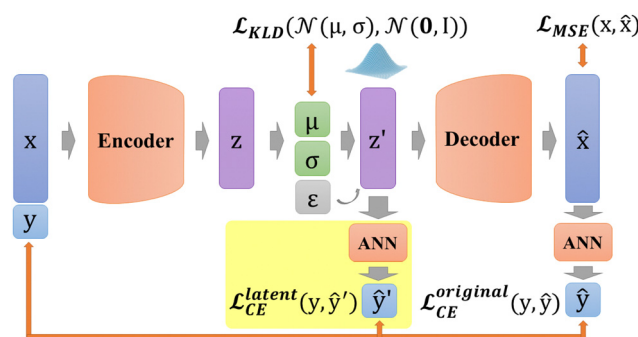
$\mathcal{L}_{KLD}(\mathcal{N}(\mu, \sigma), \mathcal{N}(\mathbf{0}, \mathrm{I}))$

$\mathcal{L}_{MSE}(x, \hat{x})$

x

y

Encoder

z

μ

σ

ε

z'

Decoder

$\hat{x}$

ANN

ANN

$\mathcal{L}_{CE}^{latent}(y, \hat{y}')$

$\hat{y}'$

$\mathcal{L}_{CE}^{original}(y, \hat{y})$

$\hat{y}$